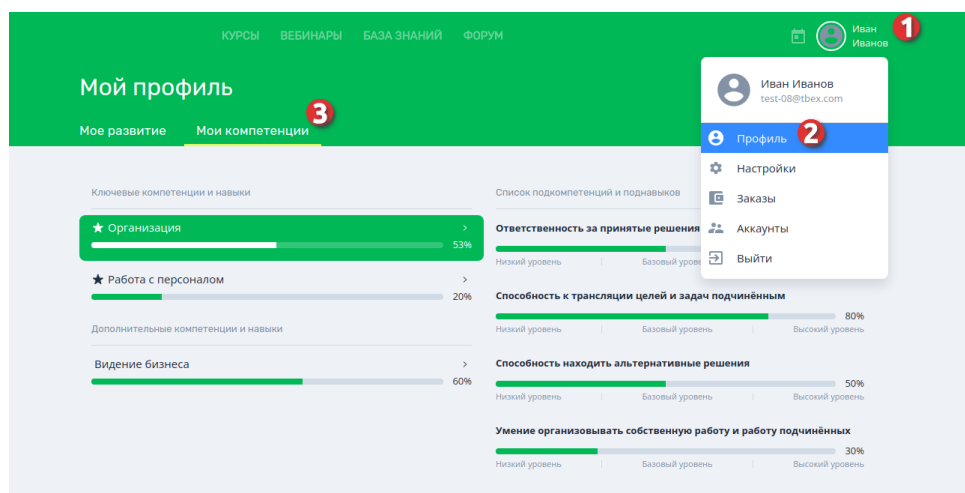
КУРСЫ ВЕБИНАРЫ БАЗА ЗНАНИЙ ФОРУМ

Иван Иванов 1

Мой профиль

Мое развитие Мои компетенции 3

Иван Иванов
test-08@tbex.com

Профиль 2
Настройки
Заказы
Аккаунты
Выйти

Ключевые компетенции и навыки

★ Организация >
53%

★ Работа с персоналом >
20%

Дополнительные компетенции и навыки

Видение бизнеса >
60%

Список подкомпетенций и поднавыков

Ответственность за принятые решения
Низкий уровень | Базовый уровень

Способность к трансляции целей и задач подчинённым
80%
Низкий уровень | Базовый уровень | Высокий уровень

Способность находить альтернативные решения
50%
Низкий уровень | Базовый уровень | Высокий уровень

Умение организовывать собственную работу и работу подчинённых
30%
Низкий уровень | Базовый уровень | Высокий уровень